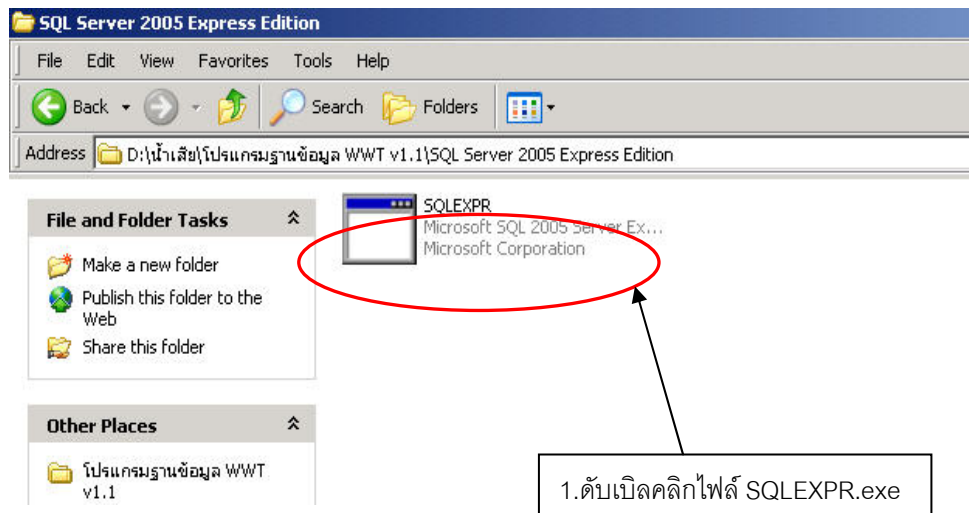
SQL Server 2005 Express Edition

File Edit View Favorites Tools Help

Back Search Folders

Address D:\น้ำเสีย\โปรแกรมฐานข้อมูล WWT v1.1\SQL Server 2005 Express Edition

File and Folder Tasks

Make a new folder

Publish this folder to the Web

Share this folder

Other Places

โปรแกรมฐานข้อมูล WWT v1.1

SQLEXPR
Microsoft SQL 2005 Server Ex...
Microsoft Corporation

1.ดับเบิลคลิกไฟล์ SQLEXPR.exe